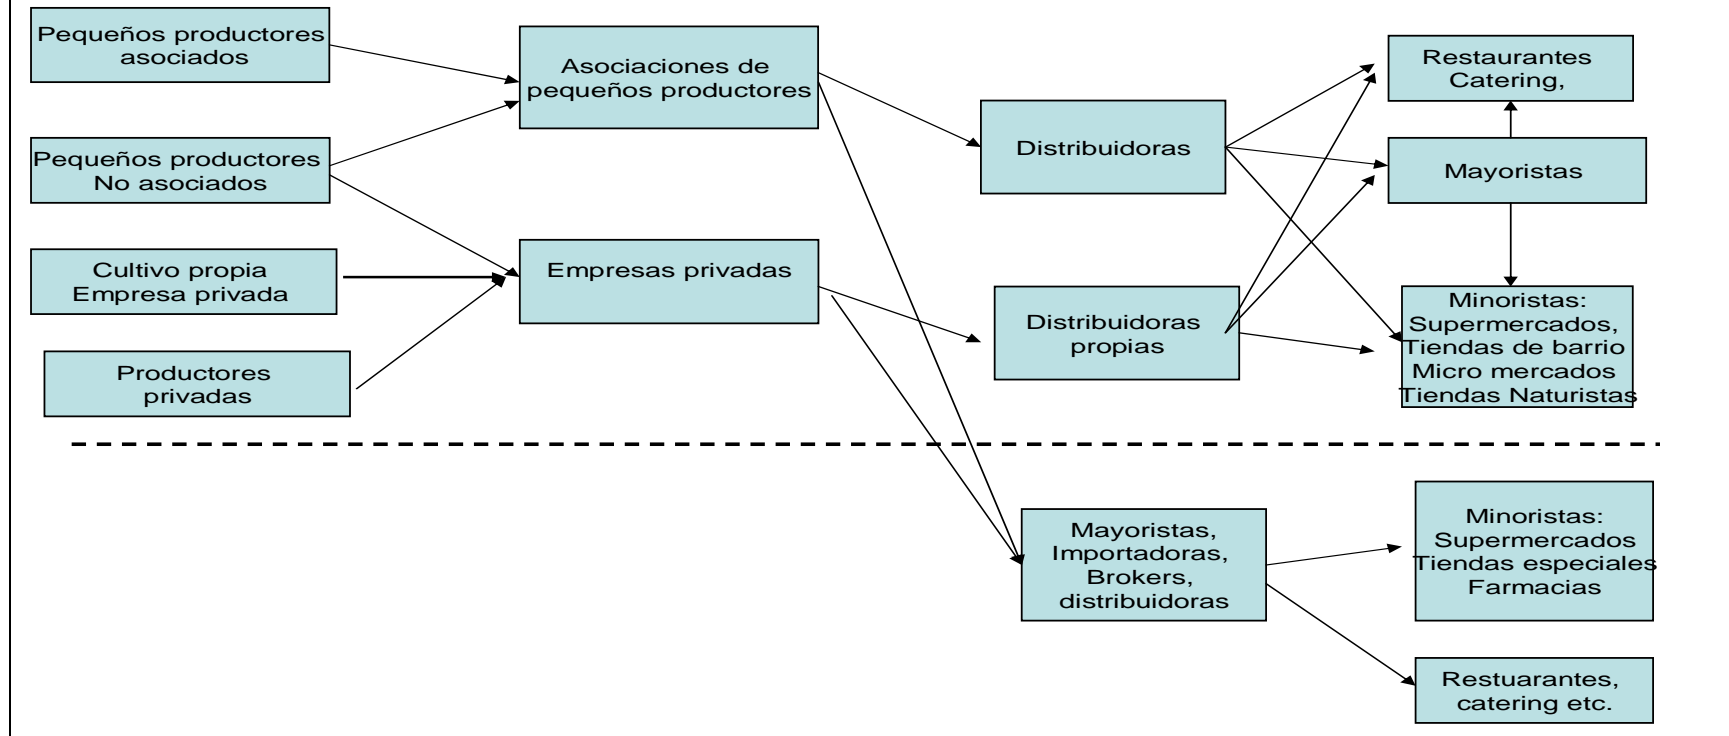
Pequeños productores asociados

Pequeños productores No asociados

Cultivo propia Empresa privada

Productores privadas

Asociaciones de pequeños productores

Empresas privadas

Distribuidoras

Distribuidoras propias

Restaurantes Catering,

Mayoristas

Minoristas: Supermercados, Tiendas de barrio Micro mercados Tiendas Naturistas

Mayoristas, Importadoras, Brokers, distribuidoras

Minoristas: Supermercados Tiendas especiales Farmacias

Restuarantes, catering etc.